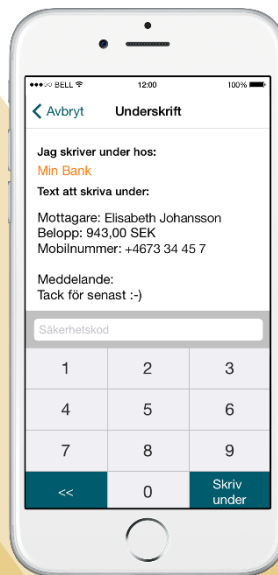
●●●○○ BELL 12:00 100%

< Avbryt Underskrift

Jag skriver under hos:

Min Bank

Text att skriva under:

Mottagare: Elisabeth Johansson
Belopp: 943,00 SEK
Mobilnummer: +4673 34 45 7

Meddelande:
Tack för senast :-)

Säkerhetskod

| 1 | 2 | 3 |
|---|---|---|
| 4 | 5 | 6 |
| 7 | 8 | 9 |
| << | 0 | Skriv under |